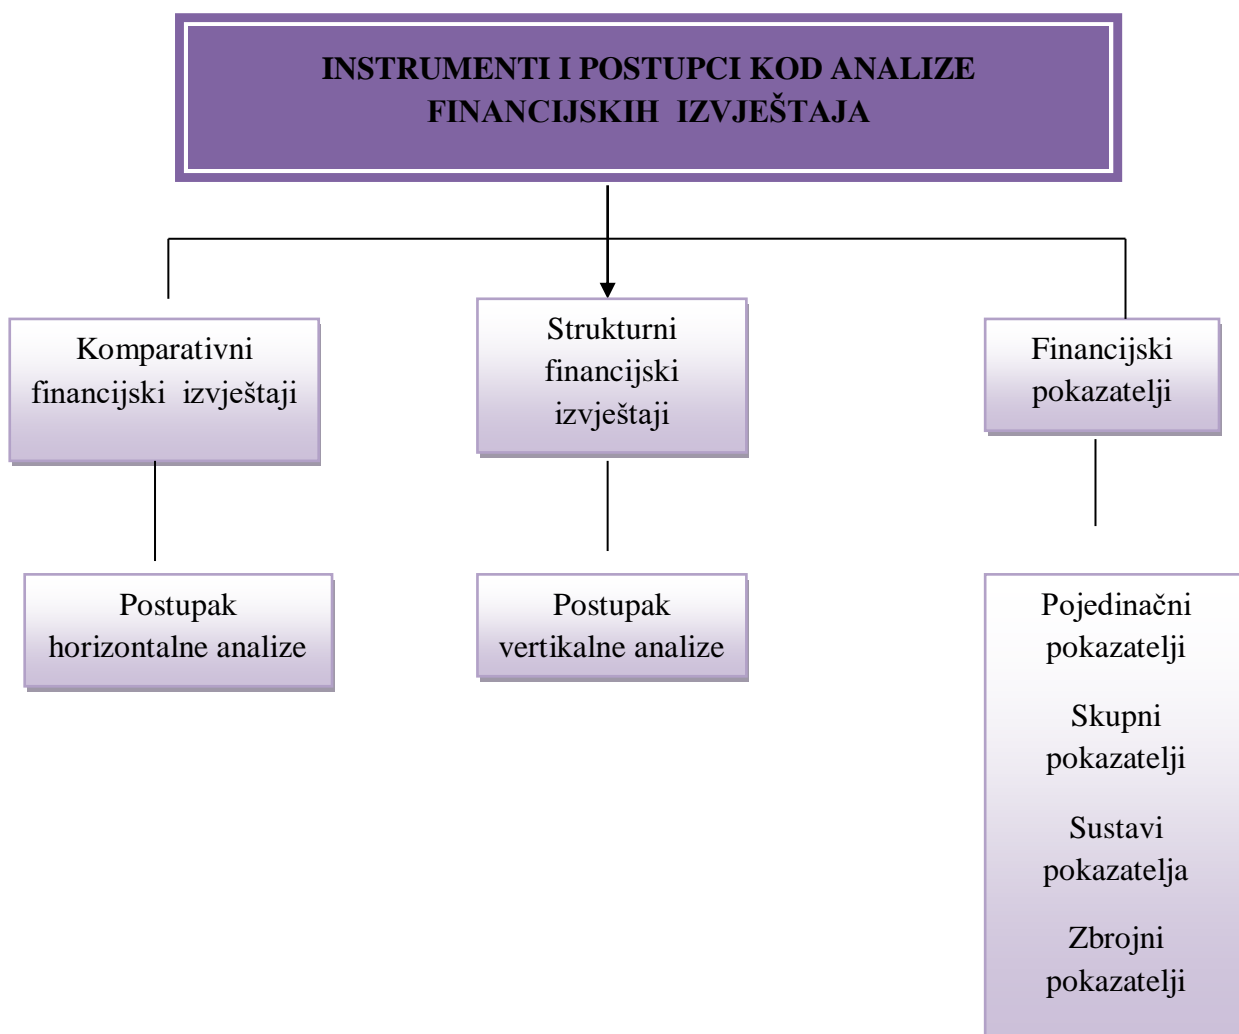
INSTRUMENTI I POSTUPCI KOD ANALIZE FINANCIJSKIH IZVJEŠTAJA

Komparativni financijski izvještaji

Strukturni financijski izvještaji

Financijski pokazatelji

Postupak horizontalne analize

Postupak vertikalne analize

Pojedinačni pokazatelji

Skupni pokazatelji

Sustavi pokazatelja

Zbrojni pokazatelji